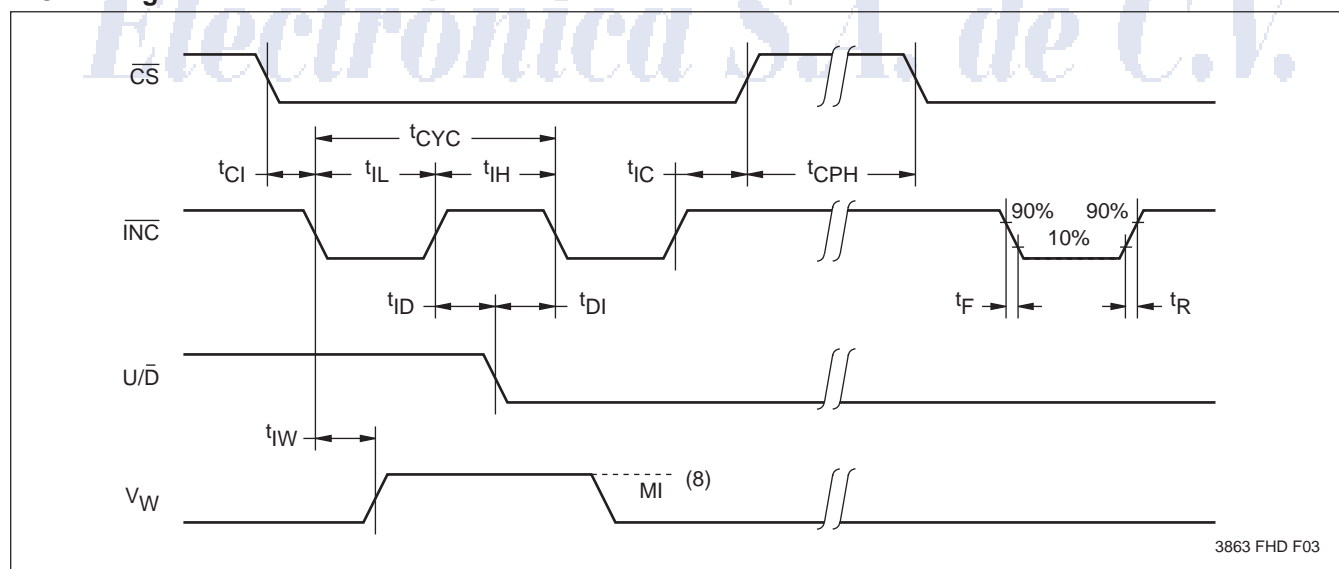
Electronica S.A. de C.V.

$\overline{CS}$

$t_{CYC}$

$t_{CI}$ $t_{IL}$ $t_{IH}$ $t_{IC}$ $t_{CPH}$

$\overline{INC}$

90% 90%
10%

$t_{ID}$ $t_{DI}$ $t_F$ $t_R$

$U/\overline{D}$

$t_{IW}$

$V_W$

MI (8)

3863 FHD F03